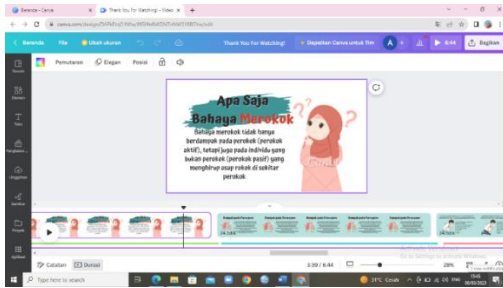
Beranda - Canva
Thank You for Watching! - Video
canva.com/design/

Beranda File Ubah ukuran Thank You For Watching! Dapatkan Canva untuk Tim A + 6:44 Bagikan

Desain
Elemen
Teks
Unggahan
Gambar
Proyek
Aplikasi

Pemutaran Efisien Posisi

Apa Saja Bahaya Merokok
Bahaya merokok tidak hanya berdampak pada perokok (perokok aktif), tetapi juga pada individu yang bukan perokok (perokok pasif) yang menghirup asap rokok di sekitar perokok

Catatan Durasi 3:39 / 6:44 28%

Type here to search
24°C Cerah